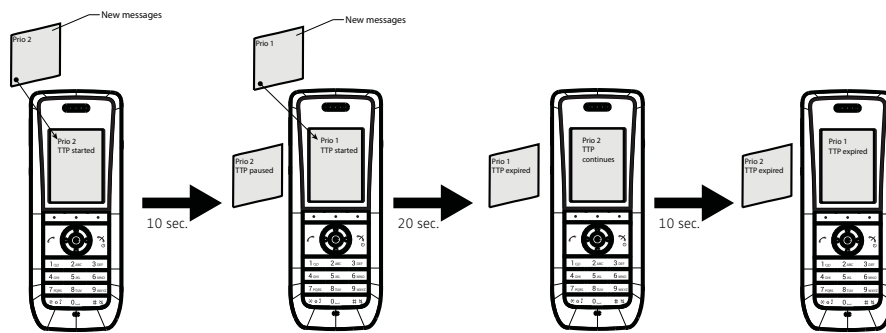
New messages

Prio 2

Prio 2
TTP started

10 sec.

Prio 2
TTP paused

New messages

Prio 1

Prio 1
TTP started

20 sec.

Prio 1
TTP expired

Prio 2
TTP
continues

10 sec.

Prio 2
TTP expired

Prio 1
TTP expired